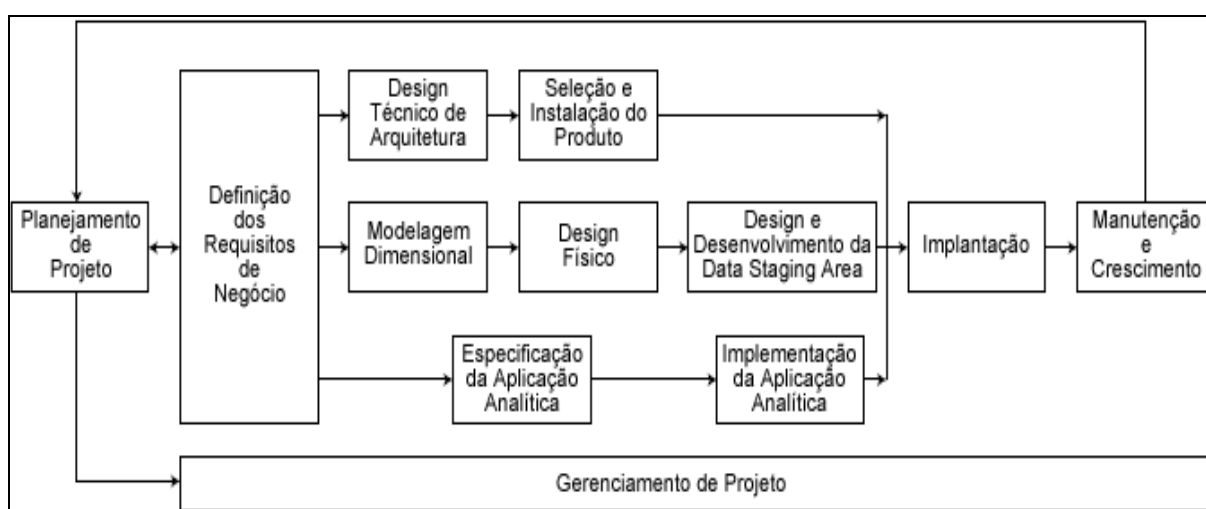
Planejamento de Projeto

Definição dos Requisitos de Negócio

Design Técnico de Arquitetura

Seleção e Instalação do Produto

Modelagem Dimensional

Design Físico

Design e Desenvolvimento da Data Staging Area

Especificação da Aplicação Analítica

Implementação da Aplicação Analítica

Implantação

Manutenção e Crescimento

Gerenciamento de Projeto